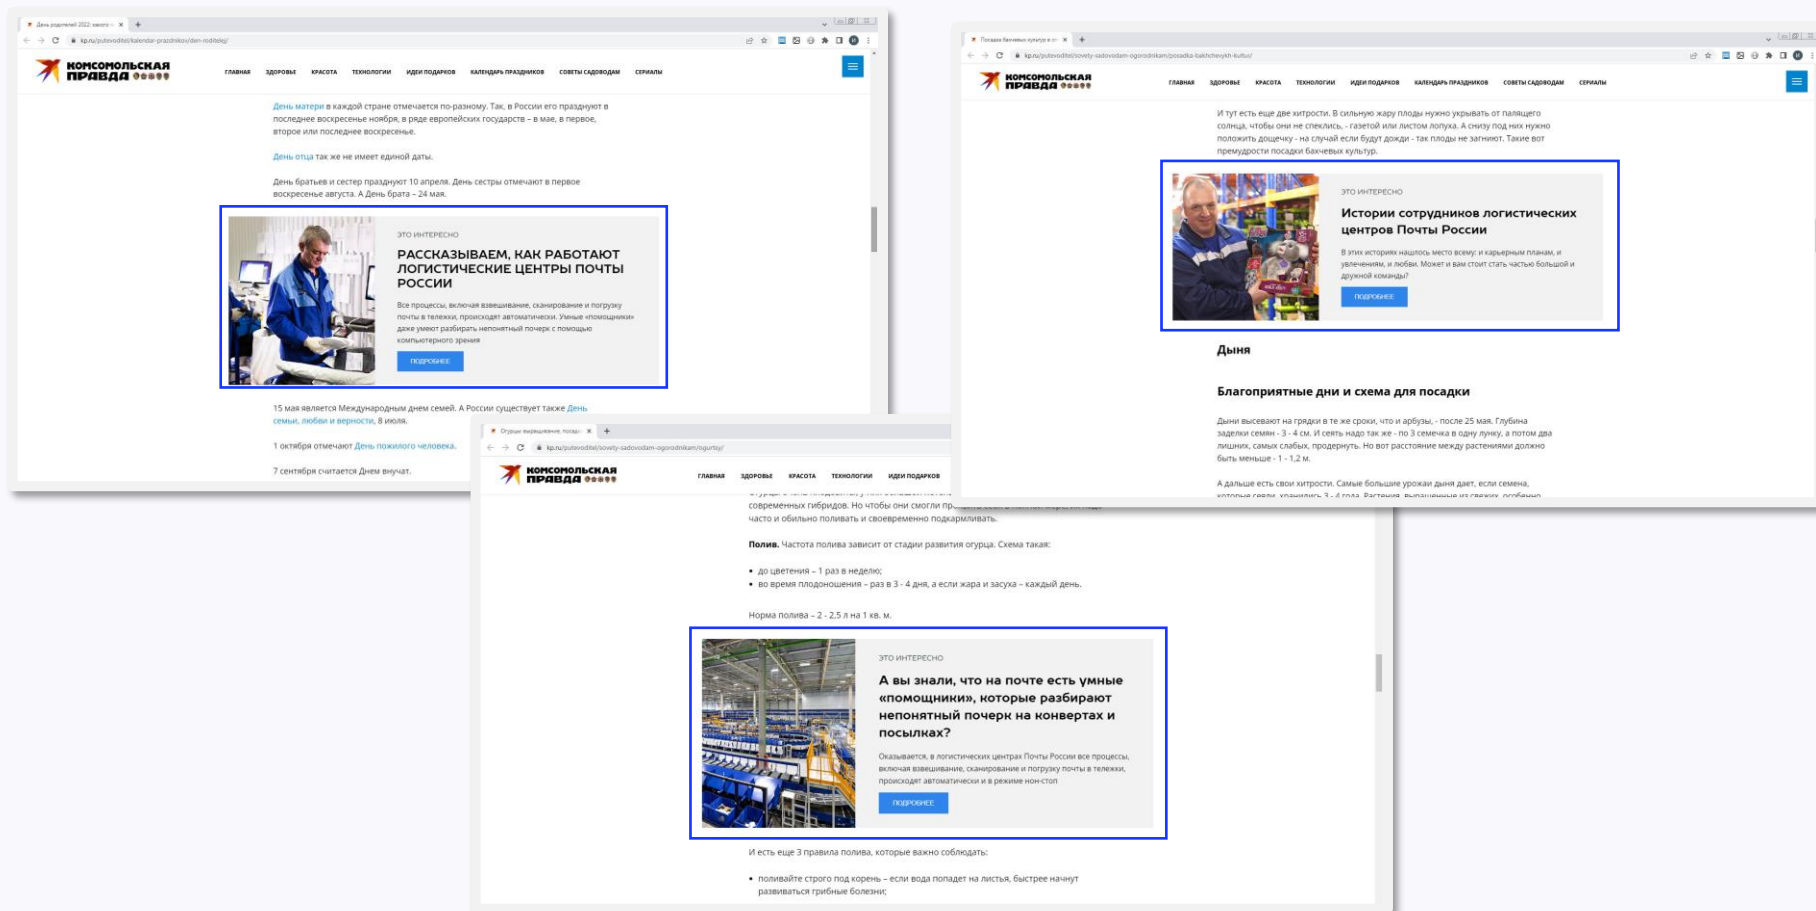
День родителей 2022: какого

kp.ru/putevoditel/kalendar-prazdnikov/den-roditelej/

КОМСОМОЛЬСКАЯ ПРАВДА

ГЛАВНАЯ ЗДОРОВЬЕ КРАСОТА ТЕХНОЛОГИИ ИДЕИ ПОДАРКОВ КАЛЕНДАРЬ ПРАЗДНИКОВ СОВЕТЫ САДОВОДАМ СЕРИАЛЫ

День матери в каждой стране отмечается по-разному. Так, в России его празднуют в последнее воскресенье ноября, в ряде европейских государств – в мае, в первое, второе или последнее воскресенье.

День отца так же не имеет единой даты.

День братьев и сестер празднуют 10 апреля. День сестры отмечают в первое воскресенье августа. А День брата – 24 мая.

ЭТО ИНТЕРЕСНО

РАССКАЗЫВАЕМ, КАК РАБОТАЮТ ЛОГИСТИЧЕСКИЕ ЦЕНТРЫ ПОЧТЫ РОССИИ

Все процессы, включая взвешивание, сканирование и погрузку почты в тележки, происходят автоматически. Умные «помощники» даже умеют разбирать непонятный почерк с помощью компьютерного зрения

ПОДРОБНЕЕ

15 мая является Международным днем семей. А России существует также День семьи, любви и верности, 8 июля.

1 октября отмечают День пожилого человека.

7 сентября считается Днем внучат.

Посадка бахчевых культур в от

kp.ru/putevoditel/sovety-sadovodam-ogorodnikam/posadka-bakhchevykh-kultur/

КОМСОМОЛЬСКАЯ ПРАВДА

ГЛАВНАЯ ЗДОРОВЬЕ КРАСОТА ТЕХНОЛОГИИ ИДЕИ ПОДАРКОВ КАЛЕНДАРЬ ПРАЗДНИКОВ СОВЕТЫ САДОВОДАМ СЕРИАЛЫ

И тут есть еще две хитрости. В сильную жару плоды нужно укрывать от палящего солнца, чтобы они не спеклись, - газетой или листом лопуха. А снизу под них нужно положить дощечку - на случай если будут дожди - так плоды не загниют. Такие вот премудрости посадки бахчевых культур.

ЭТО ИНТЕРЕСНО

Истории сотрудников логистических центров Почты России

В этих историях нашлось место всему: и карьерным планам, и увлечениям, и любви. Может и вам стоит стать частью большой и дружной команды?

ПОДРОБНЕЕ

Дыня

Благоприятные дни и схема для посадки

Дыни высевают на грядки в те же сроки, что и арбузы, - после 25 мая. Глубина заделки семян - 3 - 4 см. И сеять надо так же - по 3 семечка в одну лунку, а потом два лишних, самых слабых, продернуть. Но вот расстояние между растениями должно быть меньше - 1 - 1,2 м.

А дальше есть свои хитрости. Самые большие урожаи дыня дает, если семена, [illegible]

Огурцы: выращивание, посадка

kp.ru/putevoditel/sovety-sadovodam-ogorodnikam/ogurtsy/

КОМСОМОЛЬСКАЯ ПРАВДА

ГЛАВНАЯ ЗДОРОВЬЕ КРАСОТА ТЕХНОЛОГИИ ИДЕИ ПОДАРКОВ

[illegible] современных гибридов. Но чтобы они смогли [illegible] часто и обильно поливать и своевременно подкармливать.

Полив. Частота полива зависит от стадии развития огурца. Схема такая:

• до цветения – 1 раз в неделю;
• во время плодоношения – раз в 3 - 4 дня, а если жара и засуха – каждый день.

Норма полива – 2 - 2,5 л на 1 кв. м.

ЭТО ИНТЕРЕСНО

А вы знали, что на почте есть умные «помощники», которые разбирают непонятный почерк на конвертах и посылках?

Оказывается, в логистических центрах Почты России все процессы, включая взвешивание, сканирование и погрузку почты в тележки, происходят автоматически и в режиме нон-стоп

ПОДРОБНЕЕ

И есть еще 3 правила полива, которые важно соблюдать:

• поливайте строго под корень – если вода попадет на листья, быстрее начнут развиваться грибные болезни;